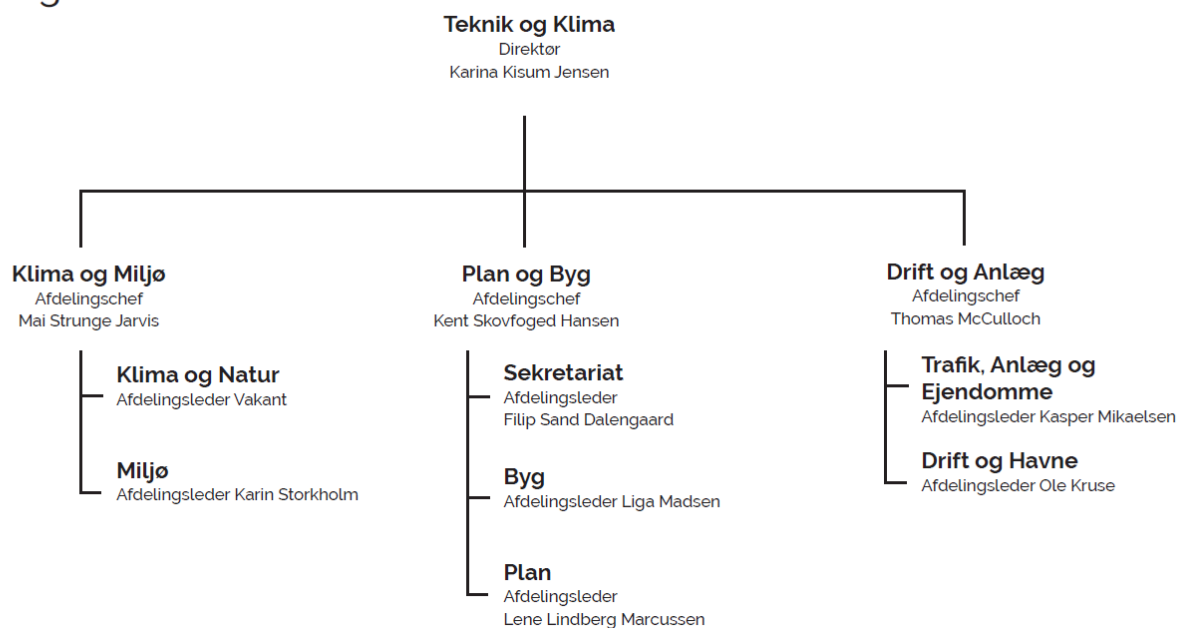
Teknik og Klima
Direktør
Karina Kisum Jensen

Klima og Miljø
Afdelingschef
Mai Strunge Jarvis

Klima og Natur
Afdelingsleder Vakant

Miljø
Afdelingsleder Karin Storkholm

Plan og Byg
Afdelingschef
Kent Skovfoged Hansen

Sekretariat
Afdelingsleder
Filip Sand Dalengaard

Byg
Afdelingsleder Liga Madsen

Plan
Afdelingsleder
Lene Lindberg Marcussen

Drift og Anlæg
Afdelingschef
Thomas McCulloch

Trafik, Anlæg og Ejendomme
Afdelingsleder Kasper Mikaelsen

Drift og Havne
Afdelingsleder Ole Kruse